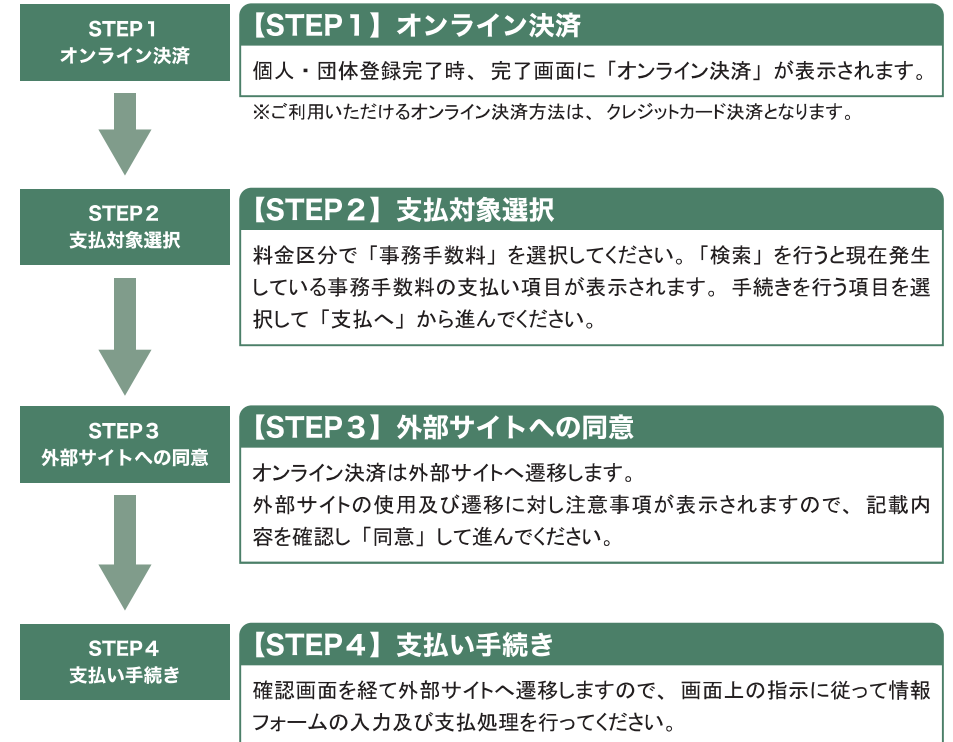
STEP 1
オンライン決済

【STEP１】オンライン決済

個人・団体登録完了時、完了画面に「オンライン決済」が表示されます。

※ご利用いただけるオンライン決済方法は、クレジットカード決済となります。

STEP 2
支払対象選択

【STEP２】支払対象選択

料金区分で「事務手数料」を選択してください。「検索」を行うと現在発生している事務手数料の支払い項目が表示されます。手続きを行う項目を選択して「支払へ」から進んでください。

STEP 3
外部サイトへの同意

【STEP３】外部サイトへの同意

オンライン決済は外部サイトへ遷移します。
外部サイトの使用及び遷移に対し注意事項が表示されますので、記載内容を確認し「同意」して進んでください。

STEP 4
支払い手続き

【STEP４】支払い手続き

確認画面を経て外部サイトへ遷移しますので、画面上の指示に従って情報フォームの入力及び支払処理を行ってください。